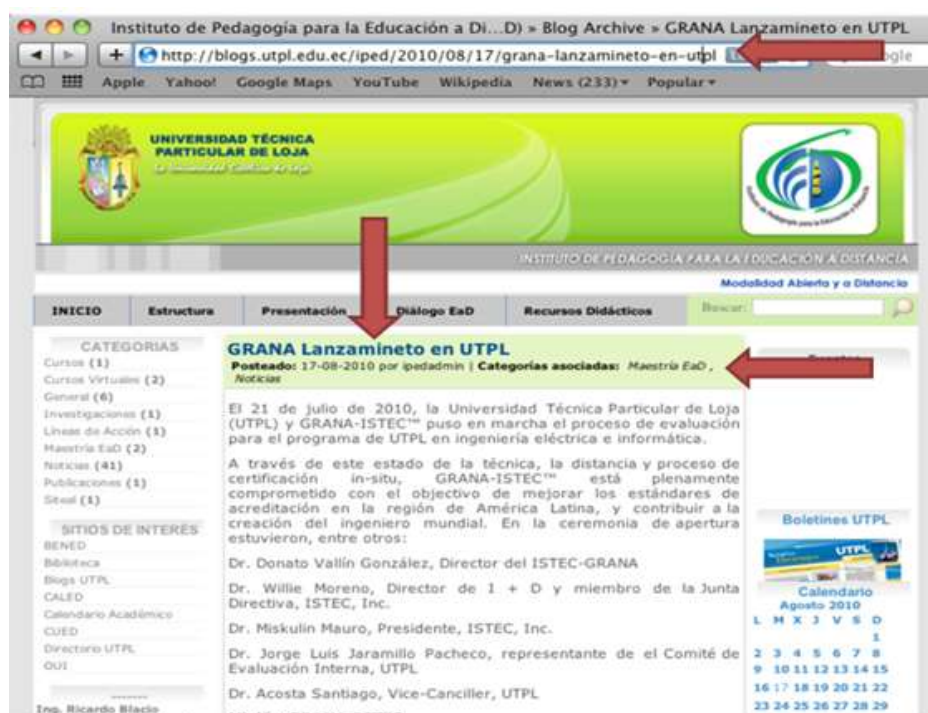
Instituto de Pedagogía para la Educación a Di...D) » Blog Archive » GRANA Lanzamineto en UTPL

http://blogs.utpl.edu.ec/iped/2010/08/17/grana-lanzamineto-en-utpl

Apple Yahoo! Google Maps YouTube Wikipedia News (233) ▾ Popular ▾

UNIVERSIDAD TÉCNICA PARTICULAR DE LOJA

INSTITUTO DE PEDAGOGÍA PARA LA EDUCACIÓN A DISTANCIA

Modalidad Abierta y a Distancia

INICIO | Estructura | Presentación | Diálogo EaD | Recursos Didácticos | Buscar:

CATEGORIAS
Cursos (1)
Cursos Virtuales (2)
General (6)
Investigaciones (1)
Lineas de Acción (1)
Maestria EaD (2)
Noticias (41)
Publicaciones (1)
Siteal (1)

SITIOS DE INTERÉS
BENED
Biblioteca
Blogs UTPL
CALED
Calendario Académico
CUED
Directorio UTPL
OUI

Ing. Ricardo Blacio

GRANA Lanzamineto en UTPL

Posteado: 17-08-2010 por ipedadmin | Categorias asociadas: Maestria EaD, Noticias

El 21 de julio de 2010, la Universidad Técnica Particular de Loja (UTPL) y GRANA-ISTEC™ puso en marcha el proceso de evaluación para el programa de UTPL en ingeniería eléctrica e informática.

A través de este estado de la técnica, la distancia y proceso de certificación in-situ, GRANA-ISTEC™ está plenamente comprometido con el objectivo de mejorar los estándares de acreditación en la región de América Latina, y contribuir a la creación del ingeniero mundial. En la ceremonia de apertura estuvieron, entre otros:

Dr. Donato Vallín González, Director del ISTEC-GRANA

Dr. Willie Moreno, Director de I + D y miembro de la Junta Directiva, ISTEC, Inc.

Dr. Miskulin Mauro, Presidente, ISTEC, Inc.

Dr. Jorge Luis Jaramillo Pacheco, representante de el Comité de Evaluación Interna, UTPL

Dr. Acosta Santiago, Vice-Canciller, UTPL

Boletines UTPL

Calendario
Agosto 2010
| L | M | X | J | V | S | D |
|---|---|---|---|---|---|---|
| | | | | | | 1 |
| 2 | 3 | 4 | 5 | 6 | 7 | 8 |
| 9 | 10 | 11 | 12 | 13 | 14 | 15 |
| 16 | 17 | 18 | 19 | 20 | 21 | 22 |
| 23 | 24 | 25 | 26 | 27 | 28 | 29 |